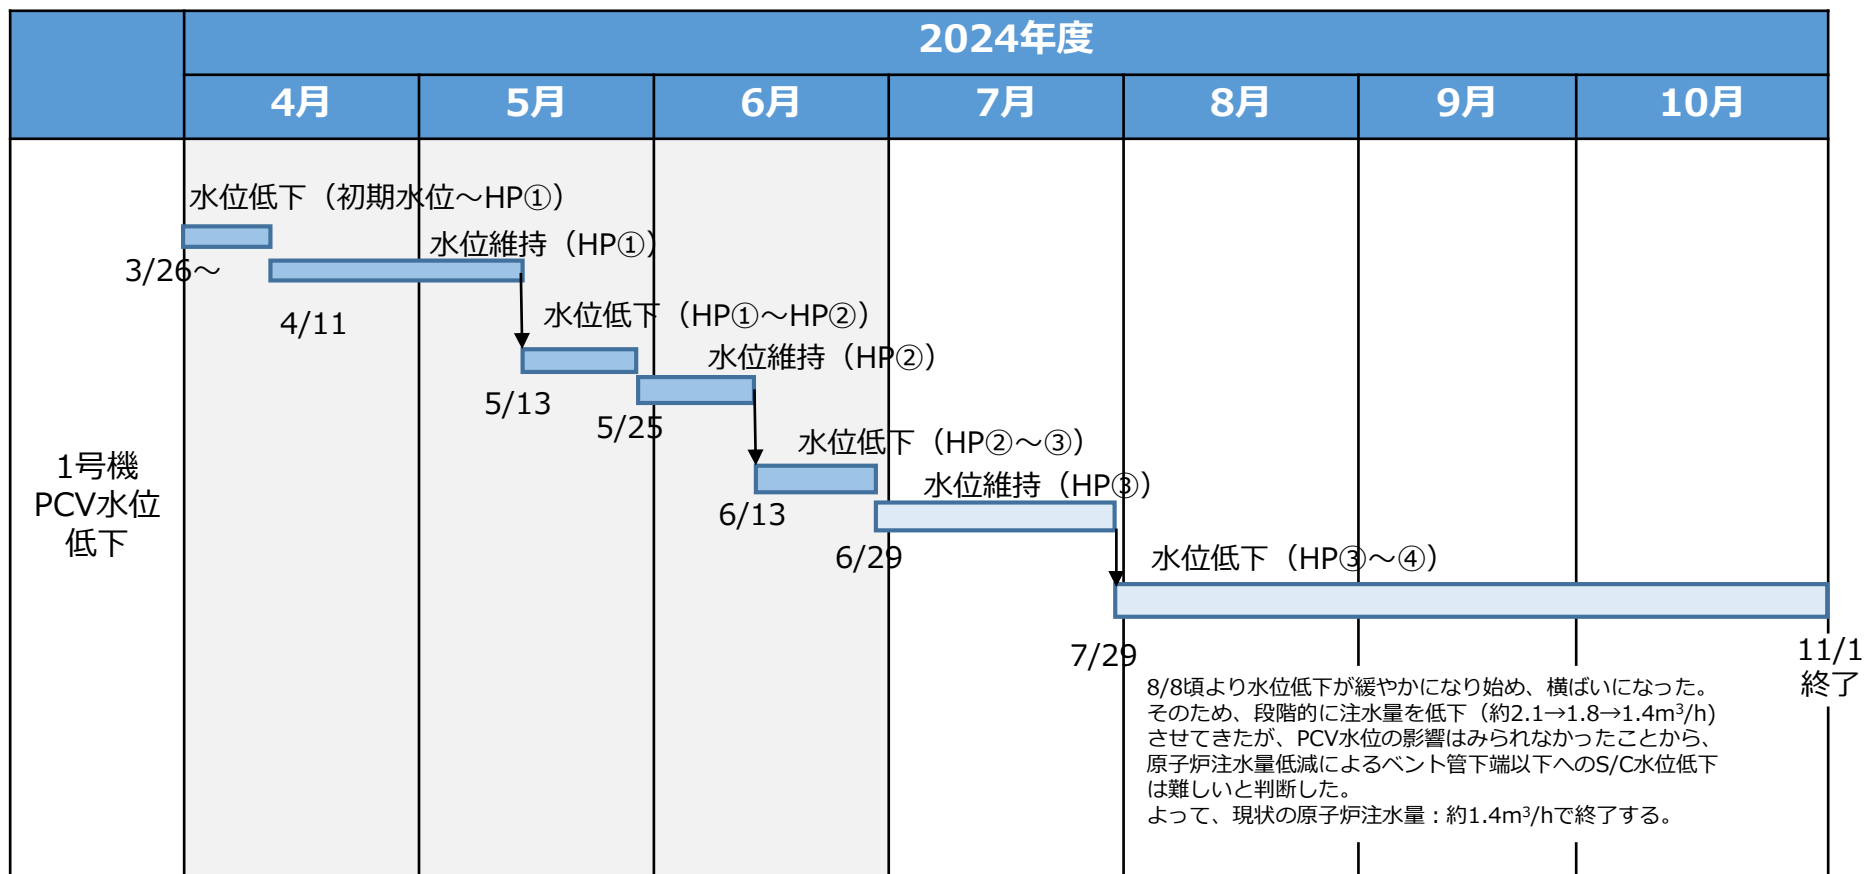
2024年度

4月 5月 6月 7月 8月 9月 10月

1号機 PCV水位低下

水位低下（初期水位～HP①）
3/26～
水位維持（HP①）
4/11
水位低下（HP①～HP②）
5/13
水位維持（HP②）
5/25
水位低下（HP②～③）
6/13
水位維持（HP③）
6/29
水位低下（HP③～④）
7/29
11/1 終了

8/8頃より水位低下が緩やかになり始め、横ばいになった。そのため、段階的に注水量を低下（約2.1→1.8→1.4m³/h）させてきたが、PCV水位の影響はみられなかったことから、原子炉注水量低減によるベント管下端以下へのS/C水位低下は難しいと判断した。
よって、現状の原子炉注水量：約1.4m³/hで終了する。